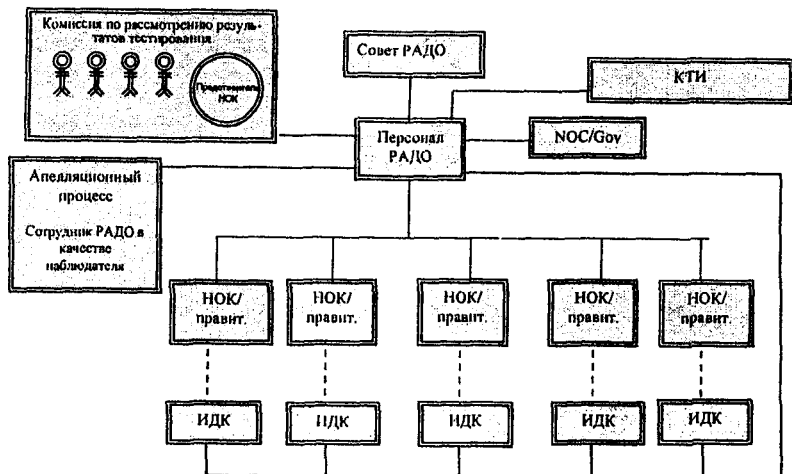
Комиссия по рассмотрению результатов тестирования

Представитель НОК

Совет РАДО

КТИ

Персонал РАДО

NOC/Gov

Апелляционный процесс

Сотрудник РАДО в качестве наблюдателя

НОК/ правит.

НОК/ правит.

НОК/ правит.

НОК/ правит.

НОК/ правит.

ИДК

ИДК

ИДК

ИДК

ИДК